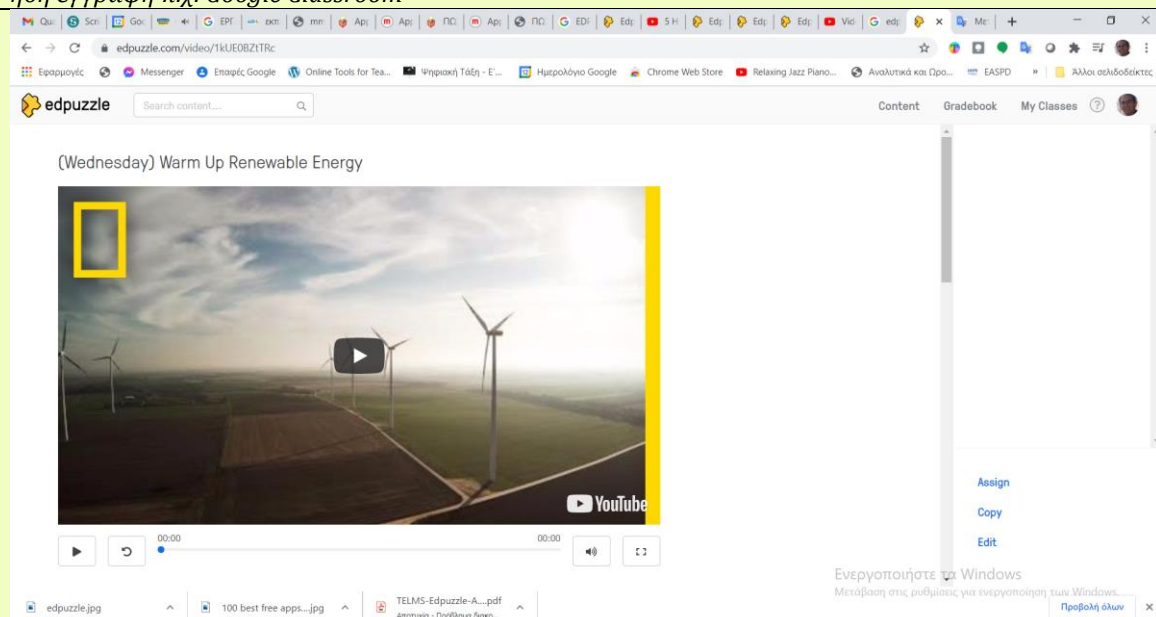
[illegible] εγγραφή π.χ. Google Classroom

edpuzzle.com/video/1kUE0BZtTRc

Εφαρμογές Messenger Επαφές Google Online Tools for Tea... Ψηφιακή Τάξη - Ε'... Ημερολόγιο Google Chrome Web Store Relaxing Jazz Piano... Αναλυτικά και Ωρο... EASPD Άλλοι σελιδοδείκτες

edpuzzle Search content... Content Gradebook My Classes

(Wednesday) Warm Up Renewable Energy

YouTube

00:00 00:00

Assign
Copy
Edit

Ενεργοποιήστε τα Windows
Μετάβαση στις ρυθμίσεις για ενεργοποίηση των Windows.

edpuzzle.jpg 100 best free apps....jpg TELMS-Edpuzzle-A....pdf Αποτυχία - Πρόβλημα δικτύ... Προβολή όλων